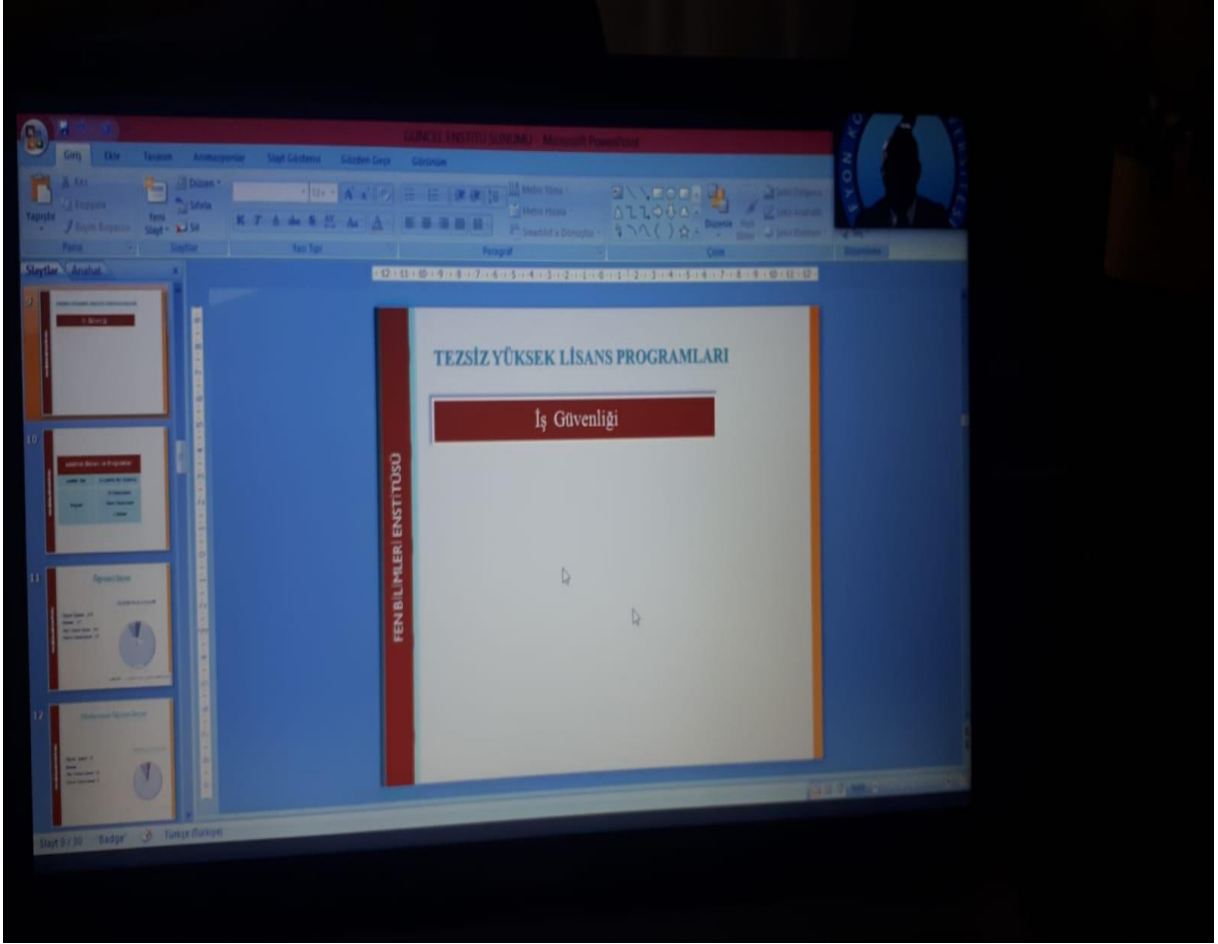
GÜNCEL ENSTİTÜ SUNUMU - Microsoft PowerPoint

Giriş Ekle Tasarım Animasyonlar Slayt Gösterisi Gözden Geçir Görünüm

Yapıştır Kes Kopyala Biçim Boyacısı Pano
Yeni Slayt Düzen Sıfırla Sil Slaytlar
Yazı Tipi
Metin Yönü Metni Hizala SmartArt'a Dönüştür Paragraf
Çizim
Düzenle
Şekil Dolgusu Şekil Anahatı Şekil Efektleri
Düzenleme

Slaytlar Anahat

9
10
11
12

TEZSİZ YÜKSEK LİSANS PROGRAMLARI

İş Güvenliği

FEN BİLİMLERİ ENSTİTÜSÜ

Slayt 9 / 30 "Badge" Türkçe (Türkiye)